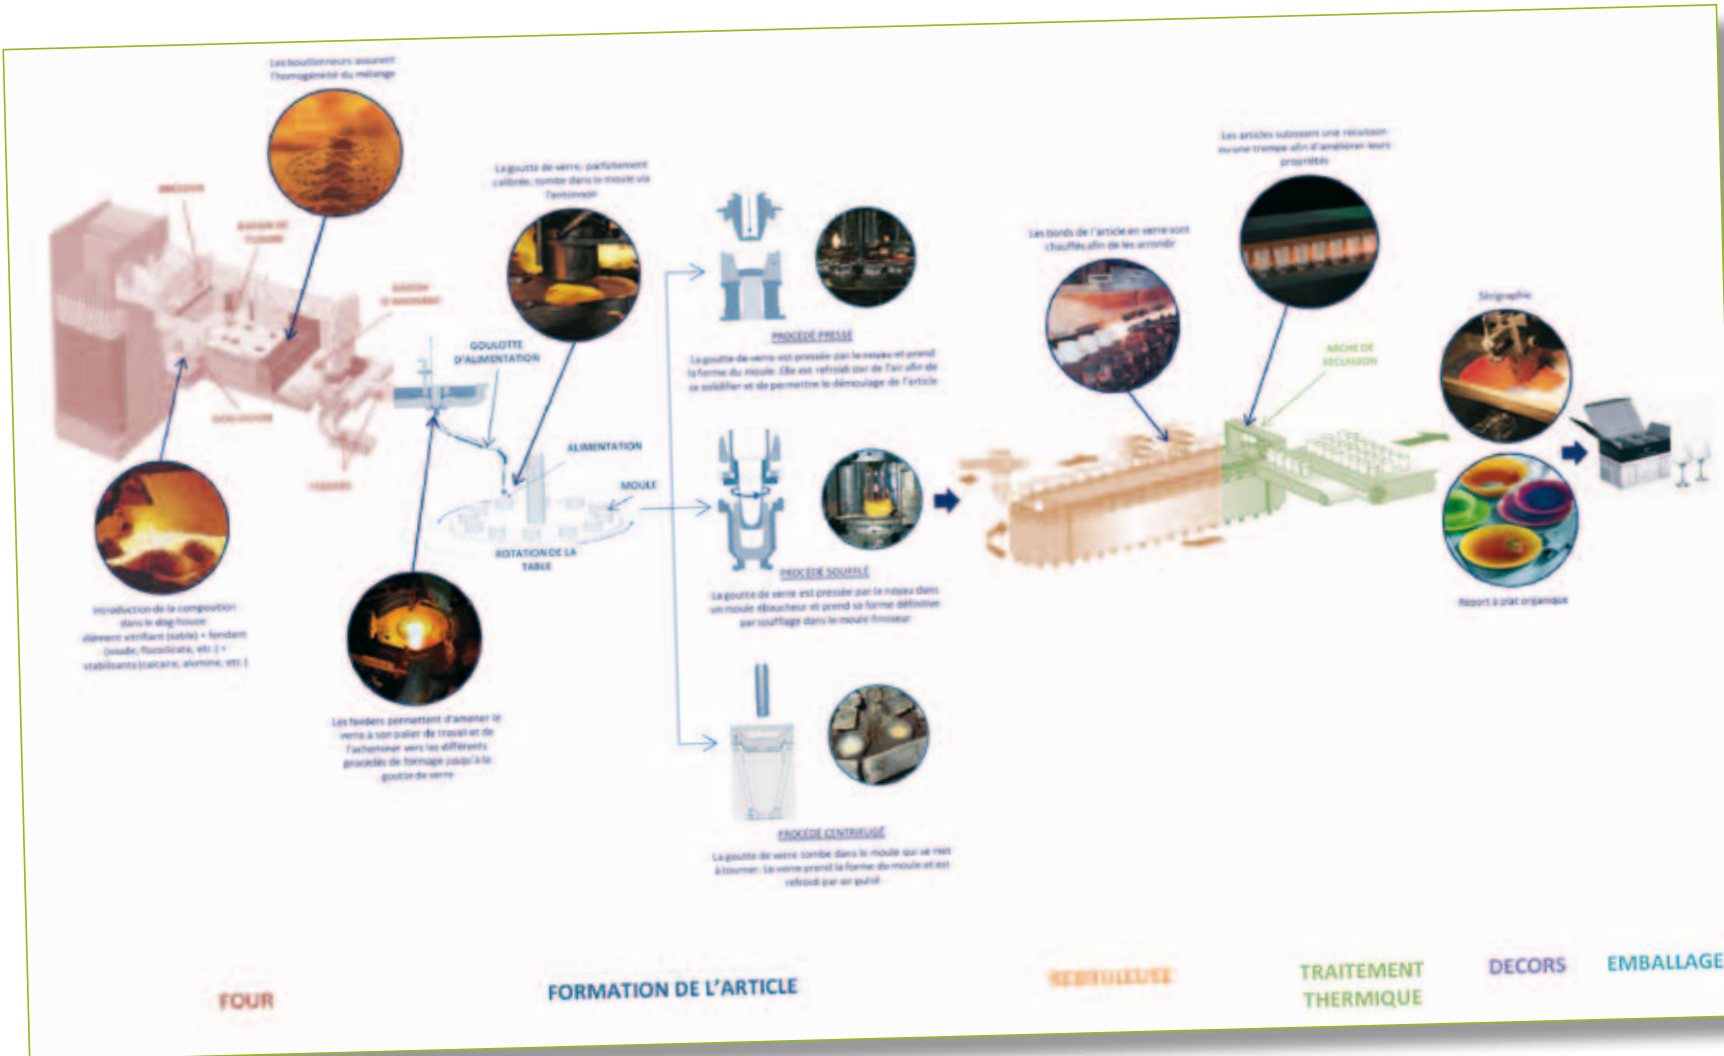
Les bouillonneurs assurent l'homogénéité du mélange

BRÛLEURS

BASSIN DE FUSION

BASSIN D'AFFINAGE

DOG-HOUSE

FEEDERS

La goutte de verre, parfaitement calibrée, tombe dans le moule via l'entonnoir

GOULOTTE D'ALIMENTATION

ALIMENTATION

MOULE

ROTATION DE LA TABLE

Introduction de la composition dans le dog-house: élément vitrifiant (sable) + fondant (soude, fluosilicate, etc.) + stabilisants (calcaire, alumine, etc.)

Les feeders permettent d'amener le verre à son palier de travail et de l'acheminer vers les différents procédés de formage jusqu'à la goutte de verre

PROCÉDÉ PRESSÉ

La goutte de verre est pressée par le noyau et prend la forme du moule. Elle est refroidi par de l'air afin de se solidifier et de permettre le démoulage de l'article

PROCÉDÉ SOUFFLÉ

La goutte de verre est pressée par le noyau dans un moule ébaucheur et prend sa forme définitive par soufflage dans le moule finisseur

PROCÉDÉ CENTRIFUGÉ

La goutte de verre tombe dans le moule qui se met à tourner. Le verre prend la forme du moule et est refroidi par air pulsé

Les bords de l'article en verre sont chauffés afin de les arrondir

Les articles subissent une recuisson ou une trempe afin d'améliorer leurs propriétés

ARCHE DE RECUISSON

Sérigraphie

Report à plat organique

FOUR

FORMATION DE L'ARTICLE

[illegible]

TRAITEMENT THERMIQUE

DECORS

EMBALLAGE